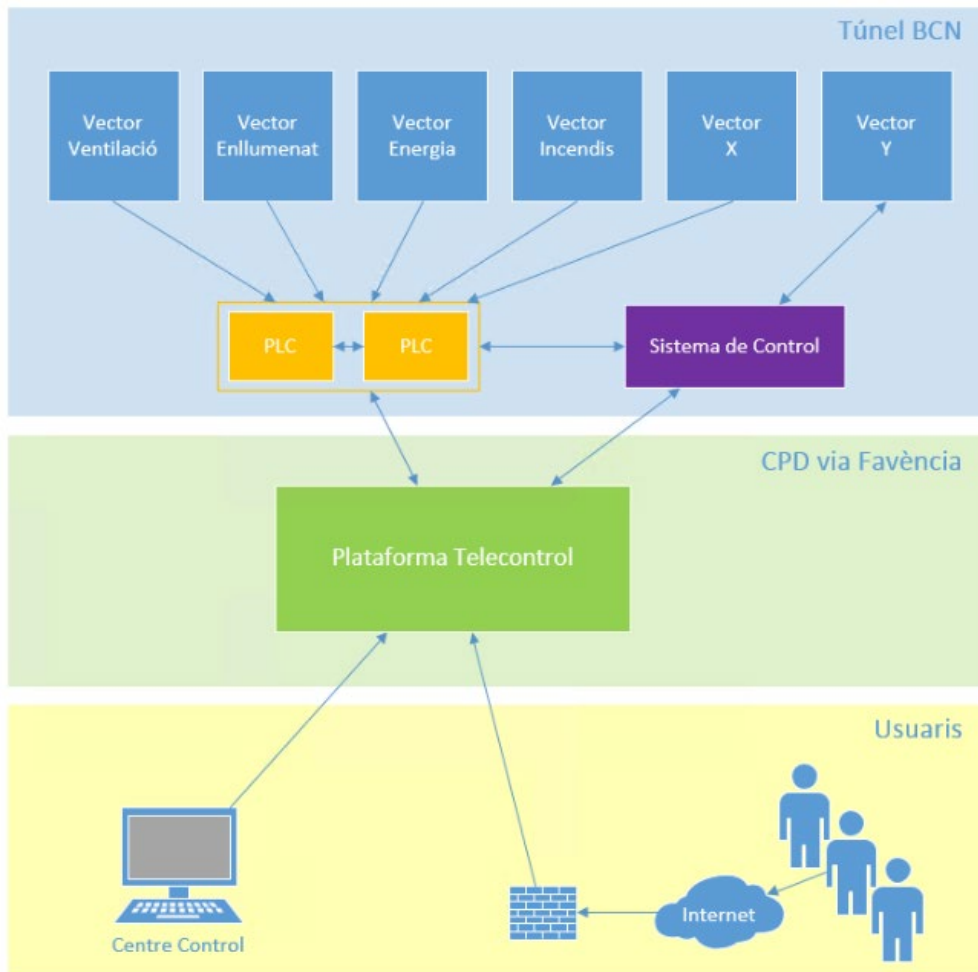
Túnel BCN

Vector Ventilació

Vector Enllumenat

Vector Energia

Vector Incendis

Vector X

Vector Y

PLC

PLC

Sistema de Control

CPD via Favència

Plataforma Telecontrol

Usuaris

Centre Control

Internet